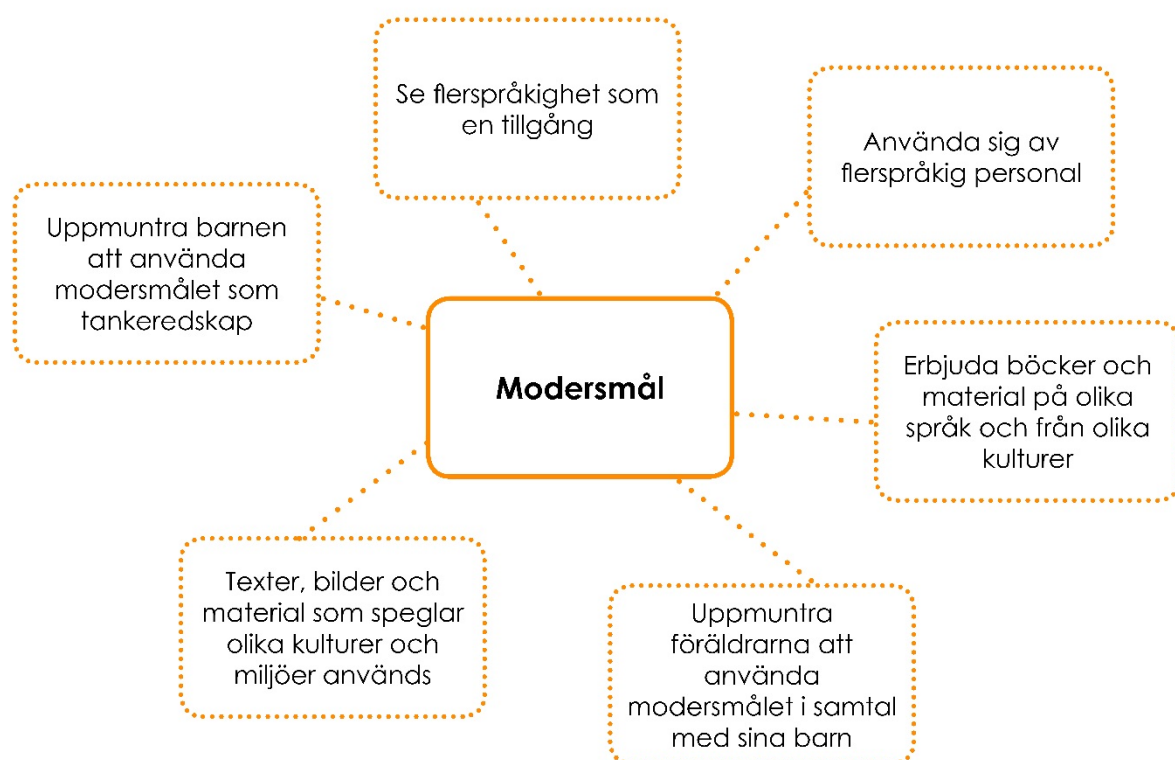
Se flerspråkighet som en tillgång

Använda sig av flerspråkig personal

Uppmuntra barnen att använda modersmålet som tankeredskap

Modersmål

Erbjuda böcker och material på olika språk och från olika kulturer

Texter, bilder och material som speglar olika kulturer och miljöer används

Uppmuntra föräldrarna att använda modersmålet i samtal med sina barn